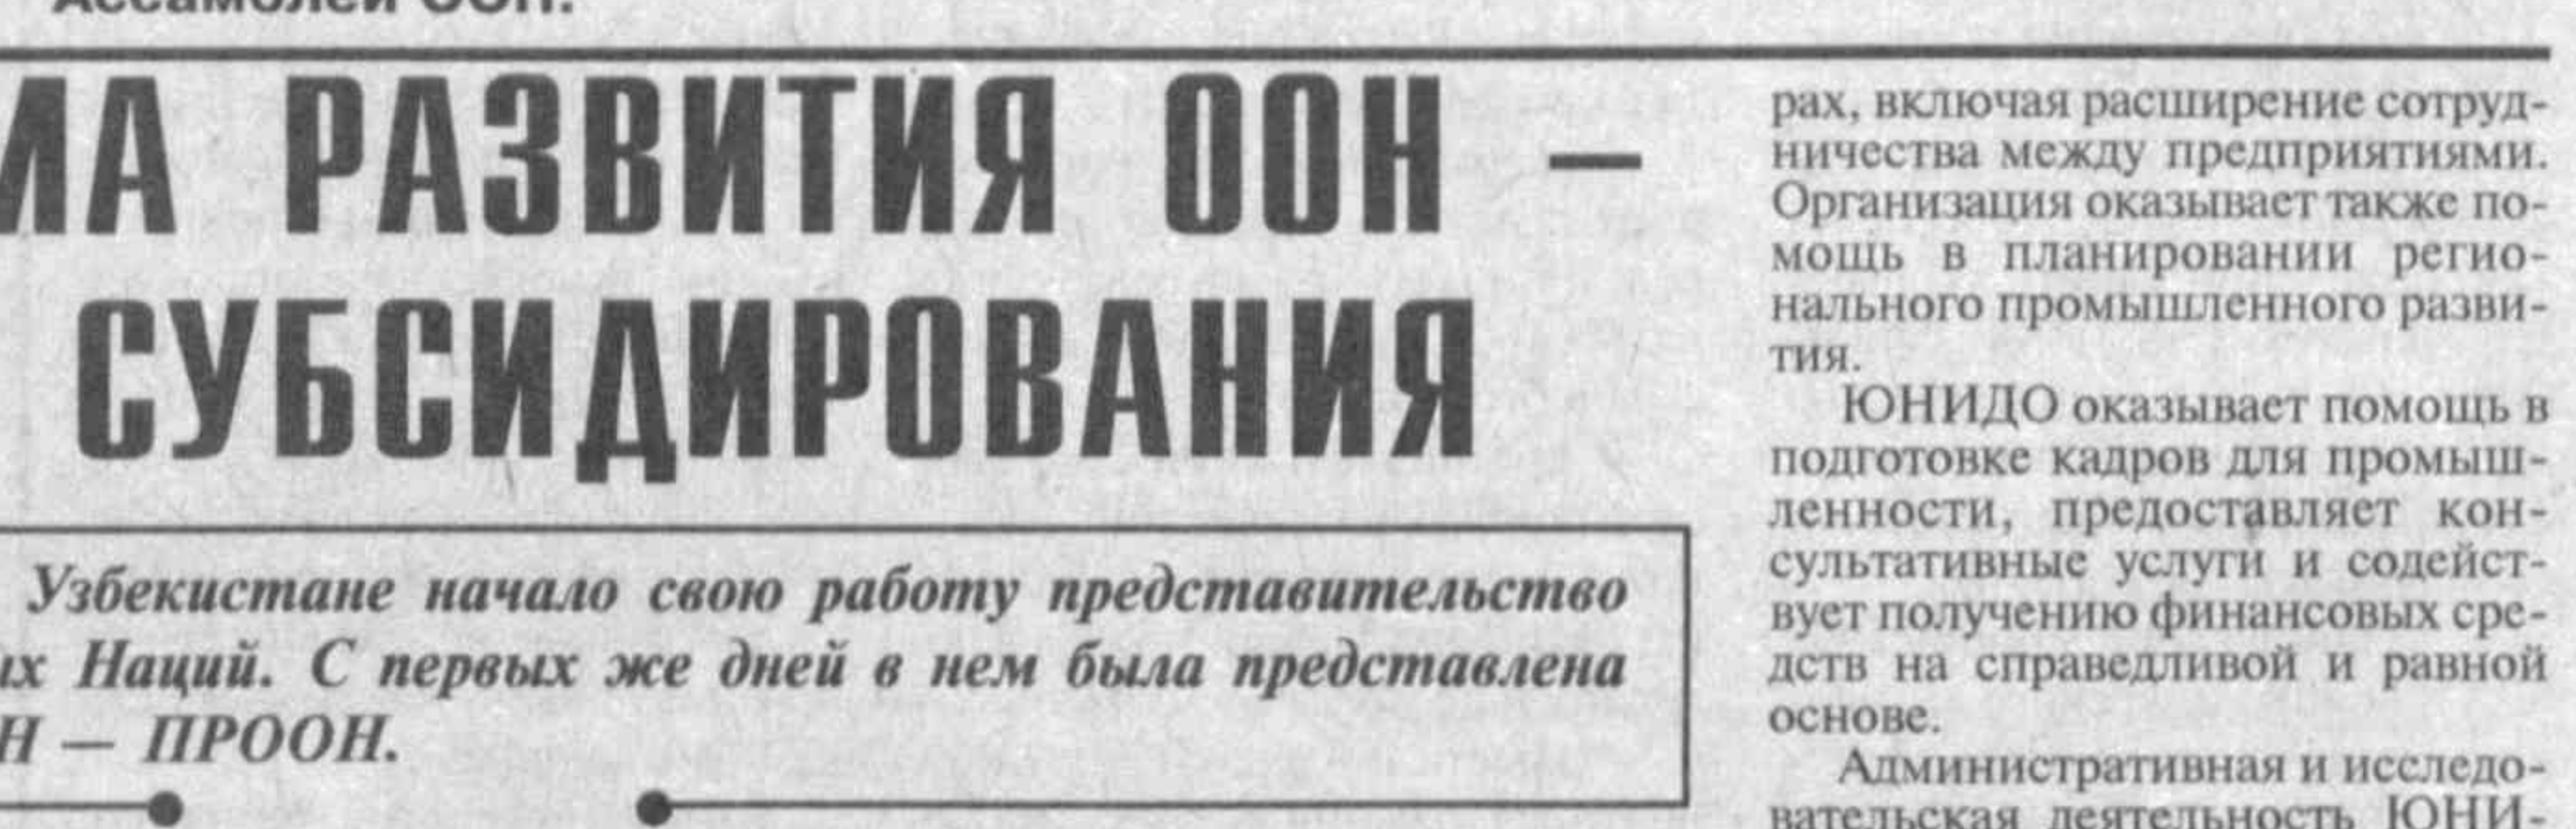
Ассамблеей ООН.

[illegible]МА РАЗВИТИЯ ООН — СУБСИДИРОВАНИЯ

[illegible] Узбекистане начало свою работу представительство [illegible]их Наций. С первых же дней в нем была представлена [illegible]Н — ПРООН.

рах, включая расширение сотрудничества между предприятиями. Организация оказывает также помощь в планировании регионального промышленного развития.

ЮНИДО оказывает помощь в подготовке кадров для промышленности, предоставляет консультативные услуги и содействует получению финансовых средств на справедливой и равной основе.

Административная и исследовательская деятельность ЮНИ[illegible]